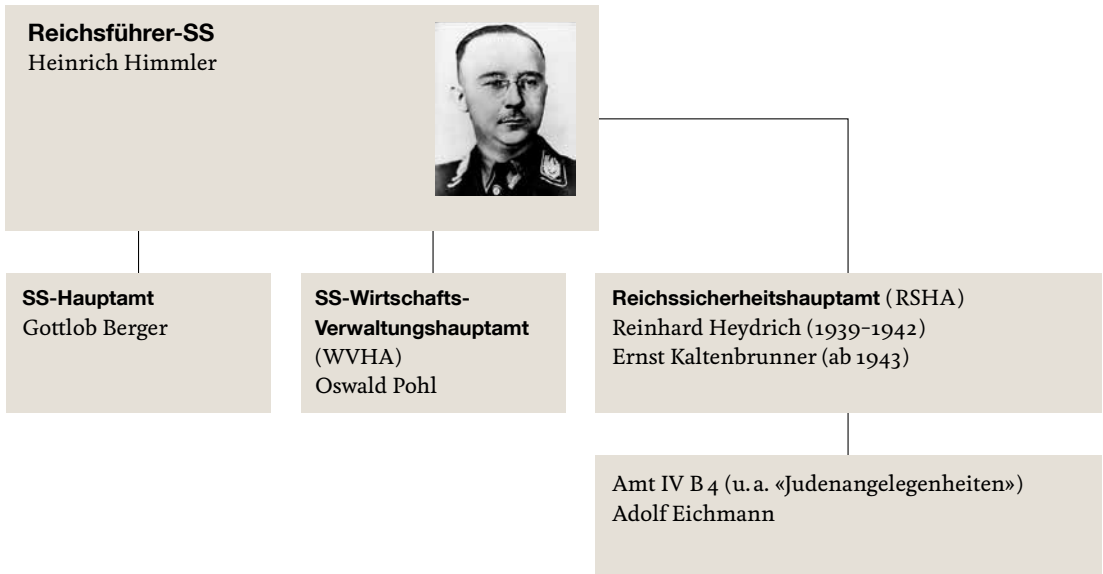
**Reichsführer-SS**
Heinrich Himmler

**SS-Hauptamt**
Gottlob Berger

**SS-Wirtschafts-Verwaltungshauptamt**
(WVHA)
Oswald Pohl

**Reichssicherheitshauptamt** (RSHA)
Reinhard Heydrich (1939–1942)
Ernst Kaltenbrunner (ab 1943)

Amt IV B 4 (u. a. «Judenangelegenheiten»)
Adolf Eichmann